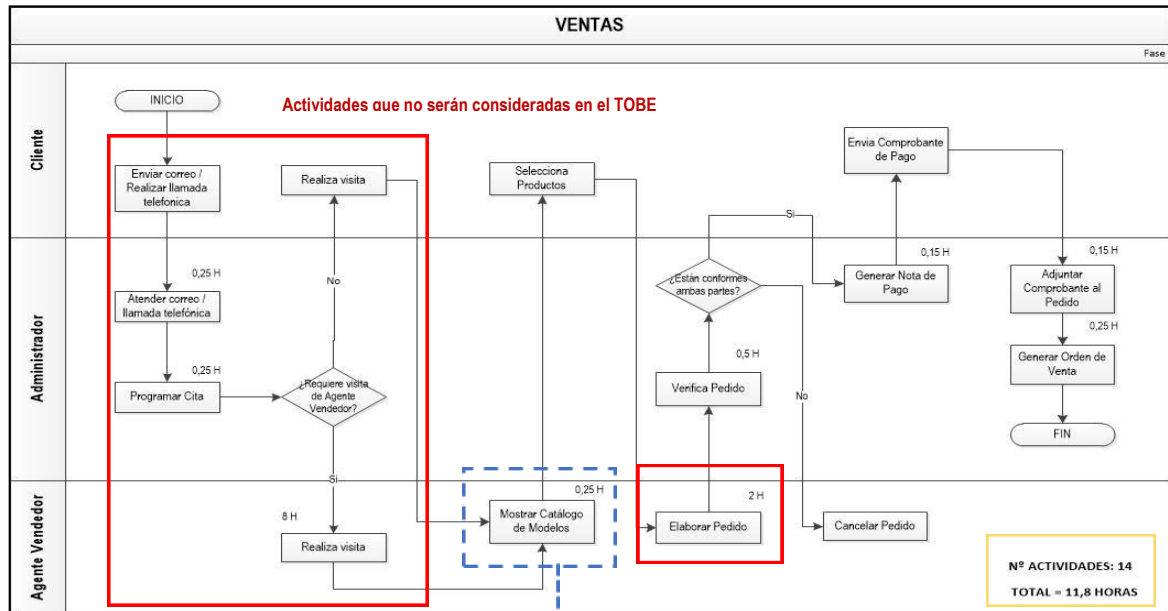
VENTAS

Fase

Cliente

Administrador

Agente Vendedor

INICIO

Actividades que no serán consideradas en el TOBE

Enviar correo / Realizar llamada telefonica

Realiza visita

Selecciona Productos

Envia Comprobante de Pago

Si

0,25 H

0,15 H

0,15 H

No

¿Están conformes ambas partes?

Generar Nota de Pago

Adjuntar Comprobante al Pedido

Atender correo / llamada telefónica

0,25 H

0,25 H

0,5 H

Generar Orden de Venta

Programar Cita

¿Requiere visita de Agente Vendedor?

Verifica Pedido

No

FIN

Si

0,25 H

2 H

8 H

Mostrar Catálogo de Modelos

Elaborar Pedido

Cancelar Pedido

Realiza visita

Nº ACTIVIDADES: 14

TOTAL = 11,8 HORAS